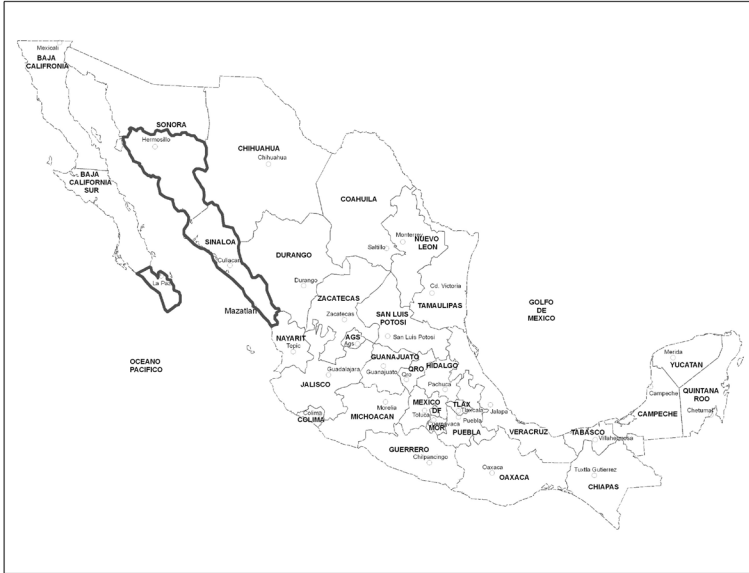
Mexicali
BAJA CALIFRONIA

SONORA
Hermosillo

CHIHUAHUA
Chihuahua

BAJA CALIFORNIA SUR

COAHUILA

Saltillo
Monterrey
NUEVO LEON

SINALOA
Culiacan

DURANGO
Durango

La Paz

Cd. Victoria

GOLFO DE MEXICO

TAMAULIPAS

ZACATECAS
Zacatecas

Mazatlan

SAN LUIS POTOSI
San Luis Potosi

NAYARIT
Tepic

AGS
Ags

OCEANO PACIFICO

GUANAJUATO
Guanajuato

QRO
Qro

HIDALGO
Pachuca

JALISCO
Guadalajara

Merida
YUCATAN

Campeche
QUINTANA ROO
Chetumal
CAMPECHE

MEXICO
Toluca
DF

TLAX
Tlaxcala

Morelia
MICHOACAN

Colima
COLIMA

MOR
Cuernavaca

Puebla
PUEBLA

Jalapa

VERACRUZ

TABASCO
Villahermosa

GUERRERO
Chilpancingo

Oaxaca
OAXACA

Tuxtla Gutierrez
CHIAPAS